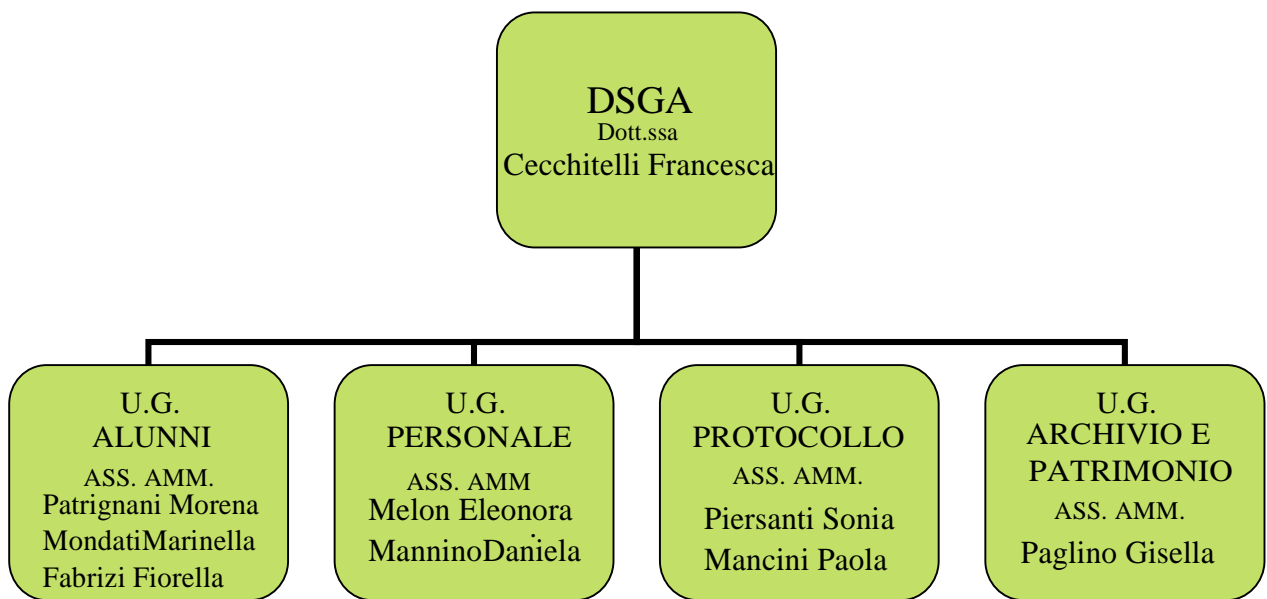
DSGA
Dott.ssa
Cecchitelli Francesca

U.G.
ALUNNI
ASS. AMM.
Patrignani Morena
MondatiMarinella
Fabrizi Fiorella

U.G.
PERSONALE
ASS. AMM
Melon Eleonora
ManninoDaniela

U.G.
PROTOCOLLO
ASS. AMM.
Piersanti Sonia
Mancini Paola

U.G.
ARCHIVIO E
PATRIMONIO
ASS. AMM.
Paglino Gisella